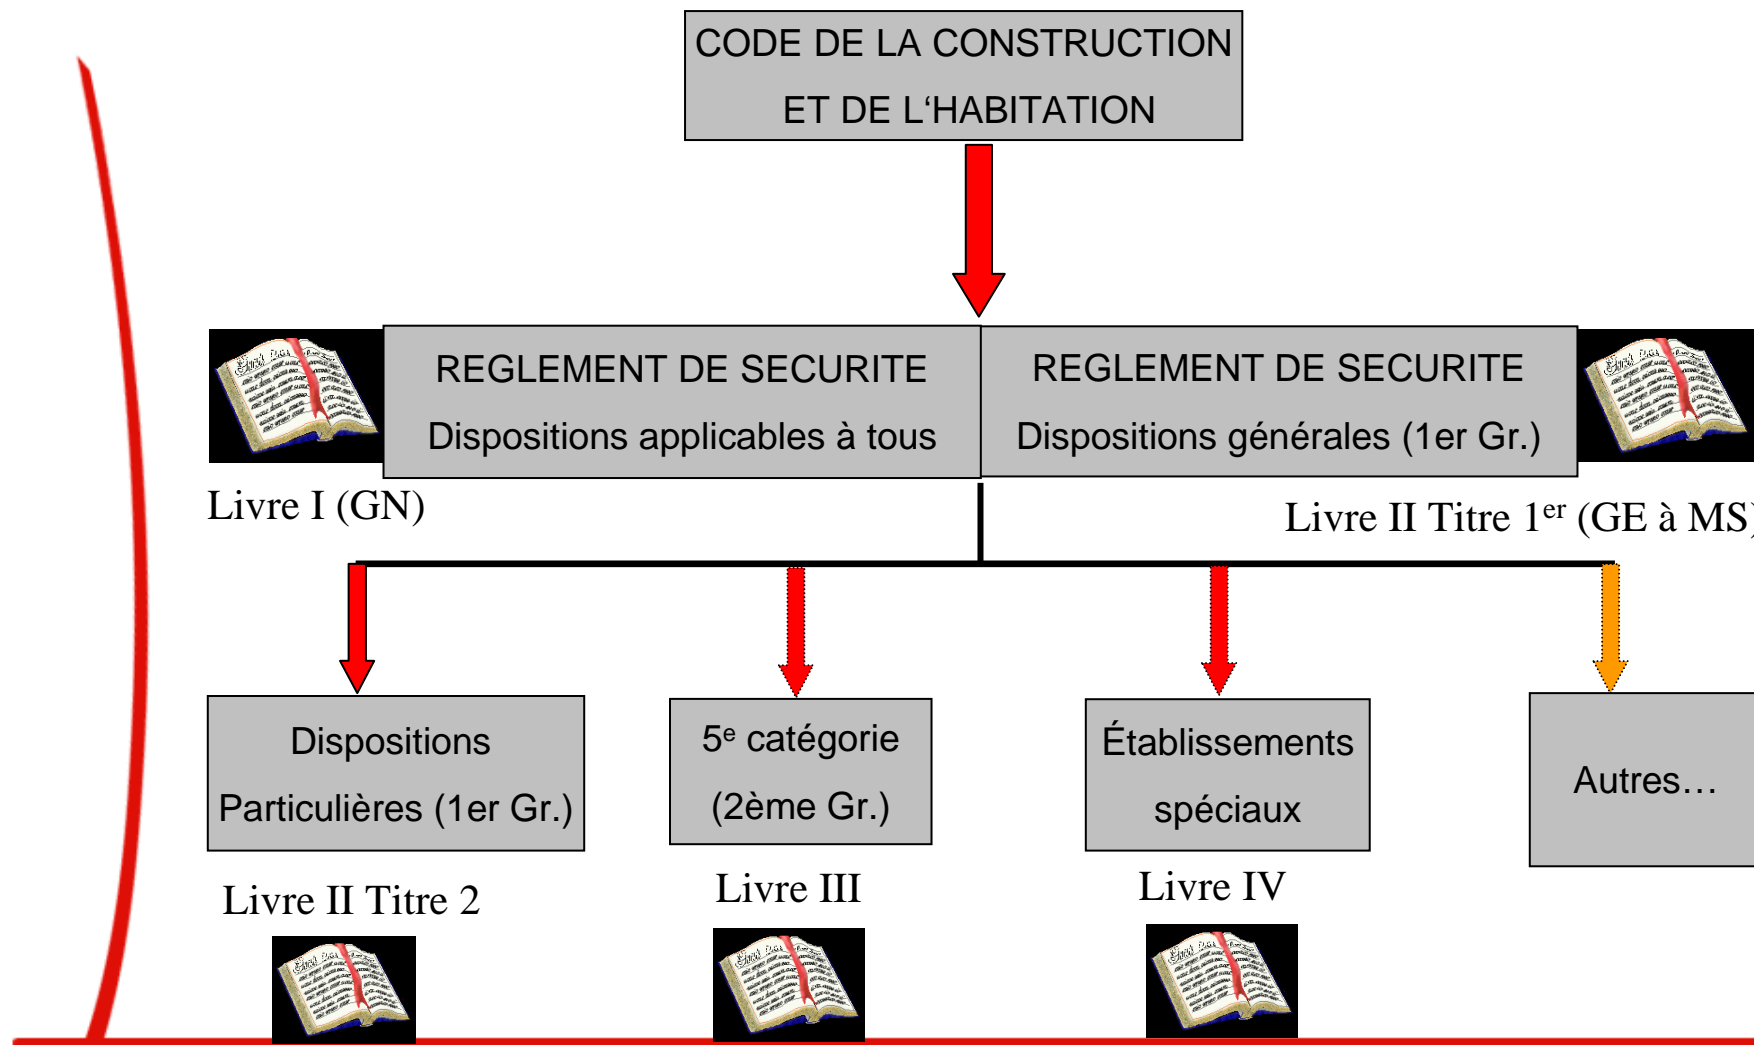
CODE DE LA CONSTRUCTION
ET DE L'HABITATION

REGLEMENT DE SECURITE
Dispositions applicables à tous

REGLEMENT DE SECURITE
Dispositions générales (1er Gr.)

Livre I (GN)

Livre II Titre 1$^{er}$ (GE à MS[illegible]

Dispositions
Particulières (1er Gr.)

5$^{e}$ catégorie
(2ème Gr.)

Établissements
spéciaux

Autres…

Livre II Titre 2

Livre III

Livre IV